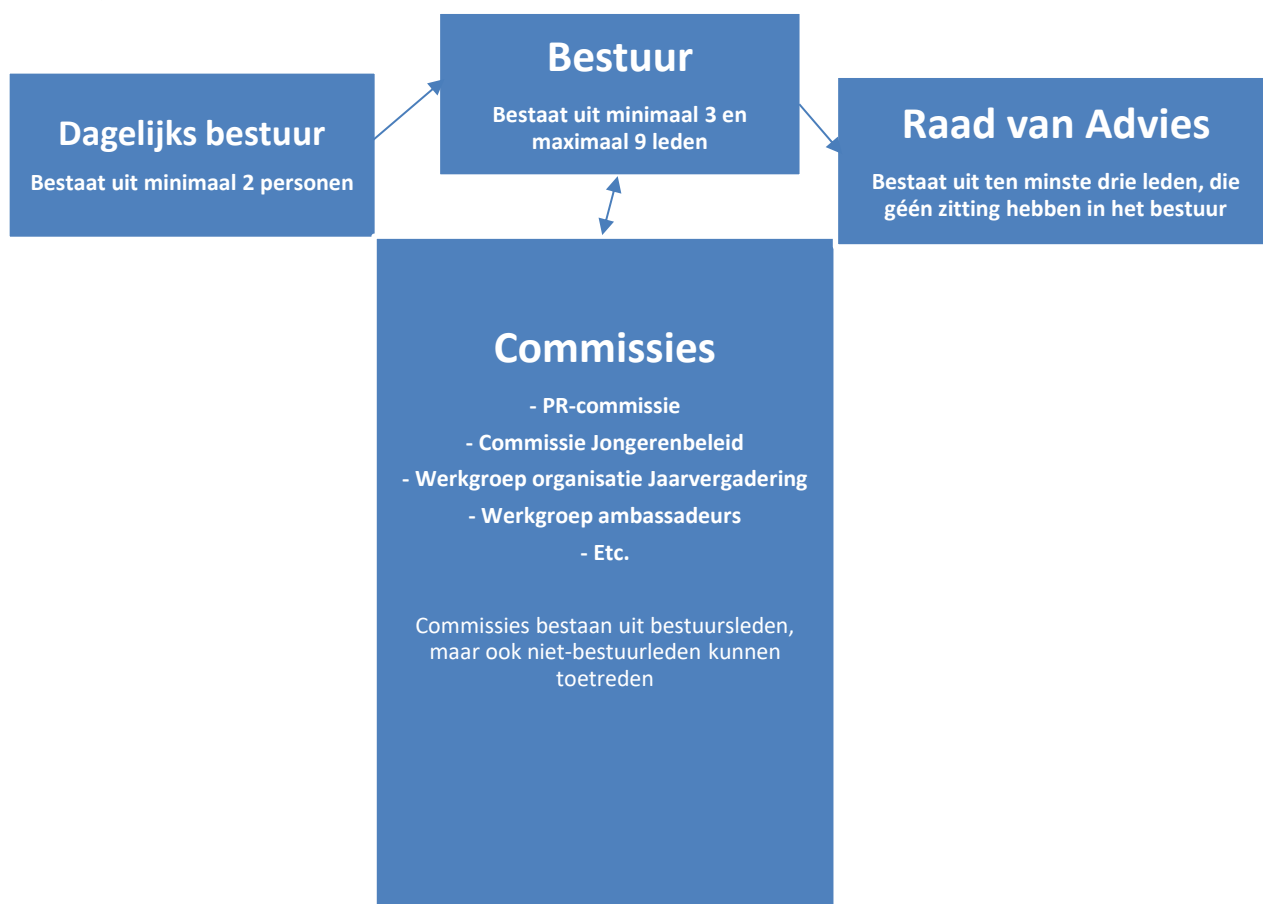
Dagelijks bestuur

Bestaat uit minimaal 2 personen

Bestuur

Bestaat uit minimaal 3 en maximaal 9 leden

Raad van Advies

Bestaat uit ten minste drie leden, die géén zitting hebben in het bestuur

Commissies

- PR-commissie

- Commissie Jongerenbeleid

- Werkgroep organisatie Jaarvergadering

- Werkgroep ambassadeurs

- Etc.

Commissies bestaan uit bestuursleden, maar ook niet-bestuurleden kunnen toetreden